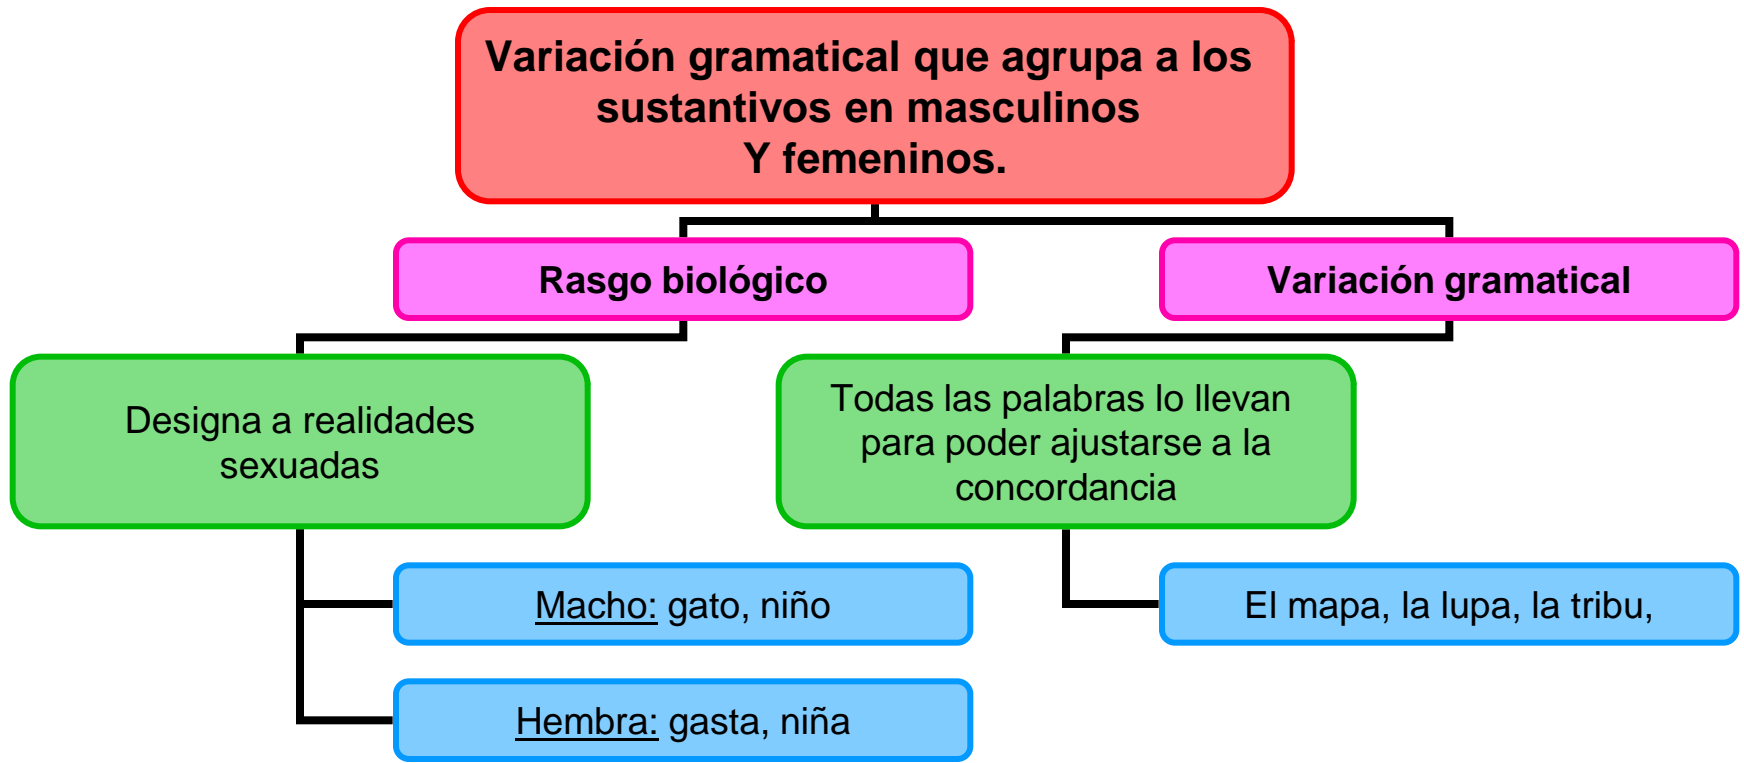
Variación gramatical que agrupa a los sustantivos en masculinos Y femeninos.

Rasgo biológico

Variación gramatical

Designa a realidades sexuadas

Todas las palabras lo llevan para poder ajustarse a la concordancia

Macho: gato, niño

Hembra: gasta, niña

El mapa, la lupa, la tribu,